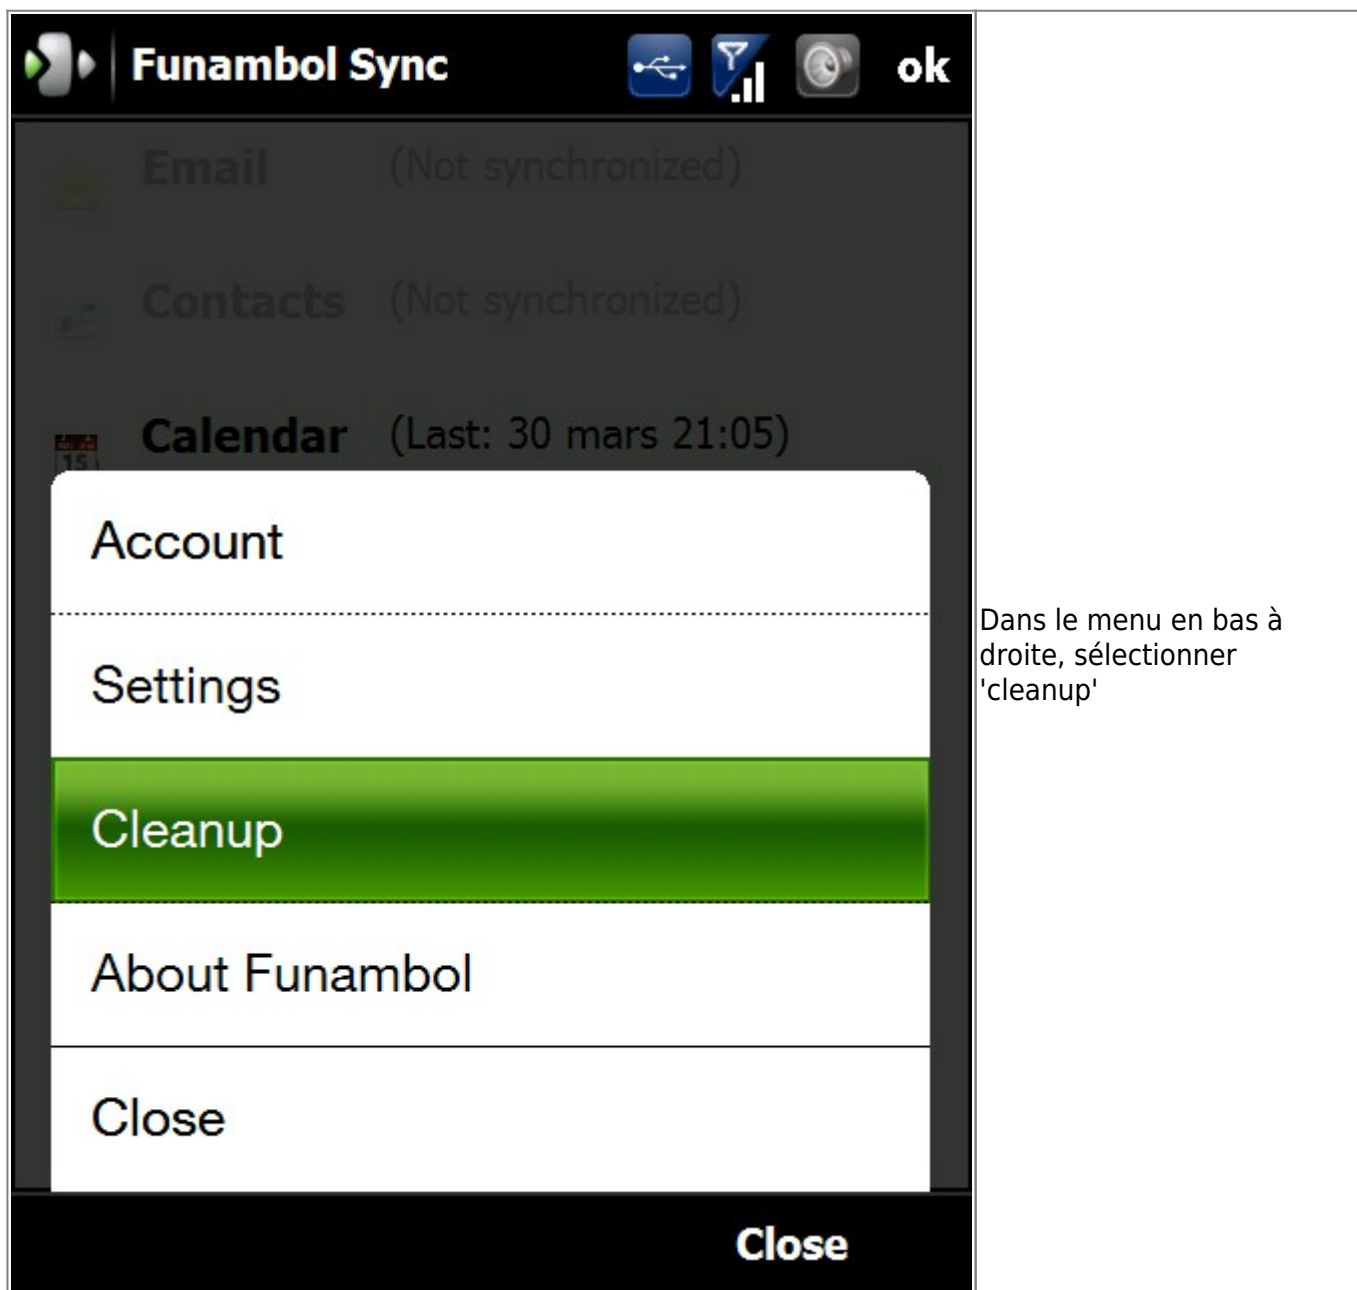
Funambol Sync

ok

Email (Not synchronized)

Contacts (Not synchronized)

Calendar (Last: 30 mars 21:05)

Account

Settings

Cleanup

About Funambol

Close

Close

Dans le menu en bas à droite, sélectionner 'cleanup'